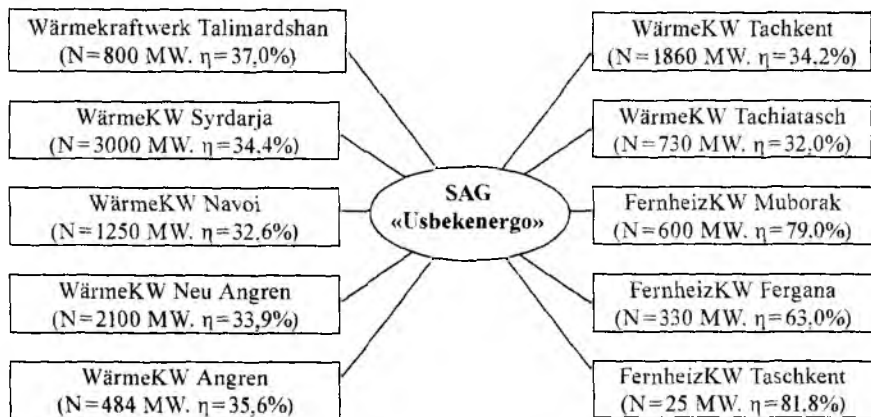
Wärmekraftwerk Talimardshan
(N=800 MW. $\eta$=37,0%)

WärmeKW Syrdarja
(N=3000 MW. $\eta$=34,4%)

WärmeKW Navoi
(N=1250 MW. $\eta$=32,6%)

WärmeKW Neu Angren
(N=2100 MW. $\eta$=33,9%)

WärmeKW Angren
(N=484 MW. $\eta$=35,6%)

SAG
«Usbekenergo»

WärmeKW Tachkent
(N=1860 MW. $\eta$=34,2%)

WärmeKW Tachiatasch
(N=730 MW. $\eta$=32,0%)

FernheizKW Muborak
(N=600 MW. $\eta$=79,0%)

FernheizKW Fergana
(N=330 MW. $\eta$=63,0%)

FernheizKW Taschkent
(N=25 MW. $\eta$=81,8%)